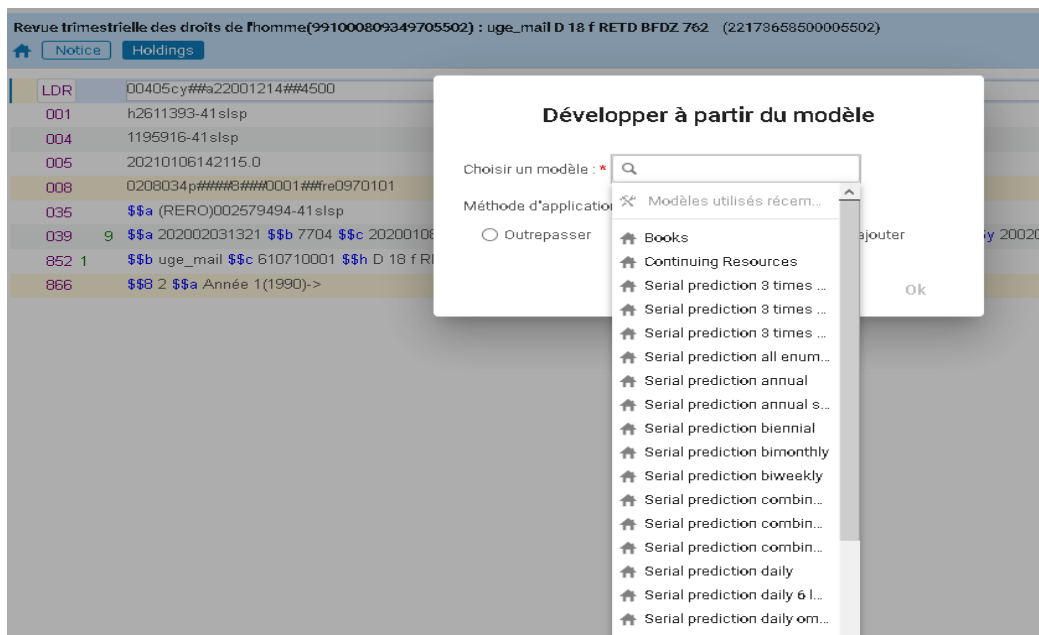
Revue trimestrielle des droits de l'homme(991000809349705502) : uge_mail D 18 f RETD BFDZ 762 (22173658500005502)

Notice Holdings

LDR 00405cy##a22001214##4500
001 h2611393-41slsp
004 1195916-41slsp
005 20210106142115.0
008 0208034p####8###0001##fre0970101
035 $$a (RERO)002579494-41slsp
039 9 $$a 202002031321 $$b 7704 $$c 20200108
852 1 $$b uge_mail $$c 610710001 $$h D 18 f R
866 $$8 2 $$a Année 1(1990)->

Développer à partir du modèle

Choisir un modèle : *

Méthode d'application

Outrepasser

ajouter

Ok

Modèles utilisés récem...
Books
Continuing Resources
Serial prediction 3 times ...
Serial prediction 3 times ...
Serial prediction 3 times ...
Serial prediction all enum...
Serial prediction annual
Serial prediction annual s...
Serial prediction biennial
Serial prediction bimonthly
Serial prediction biweekly
Serial prediction combin...
Serial prediction combin...
Serial prediction combin...
Serial prediction daily
Serial prediction daily 6 l...
Serial prediction daily om...

y 20020